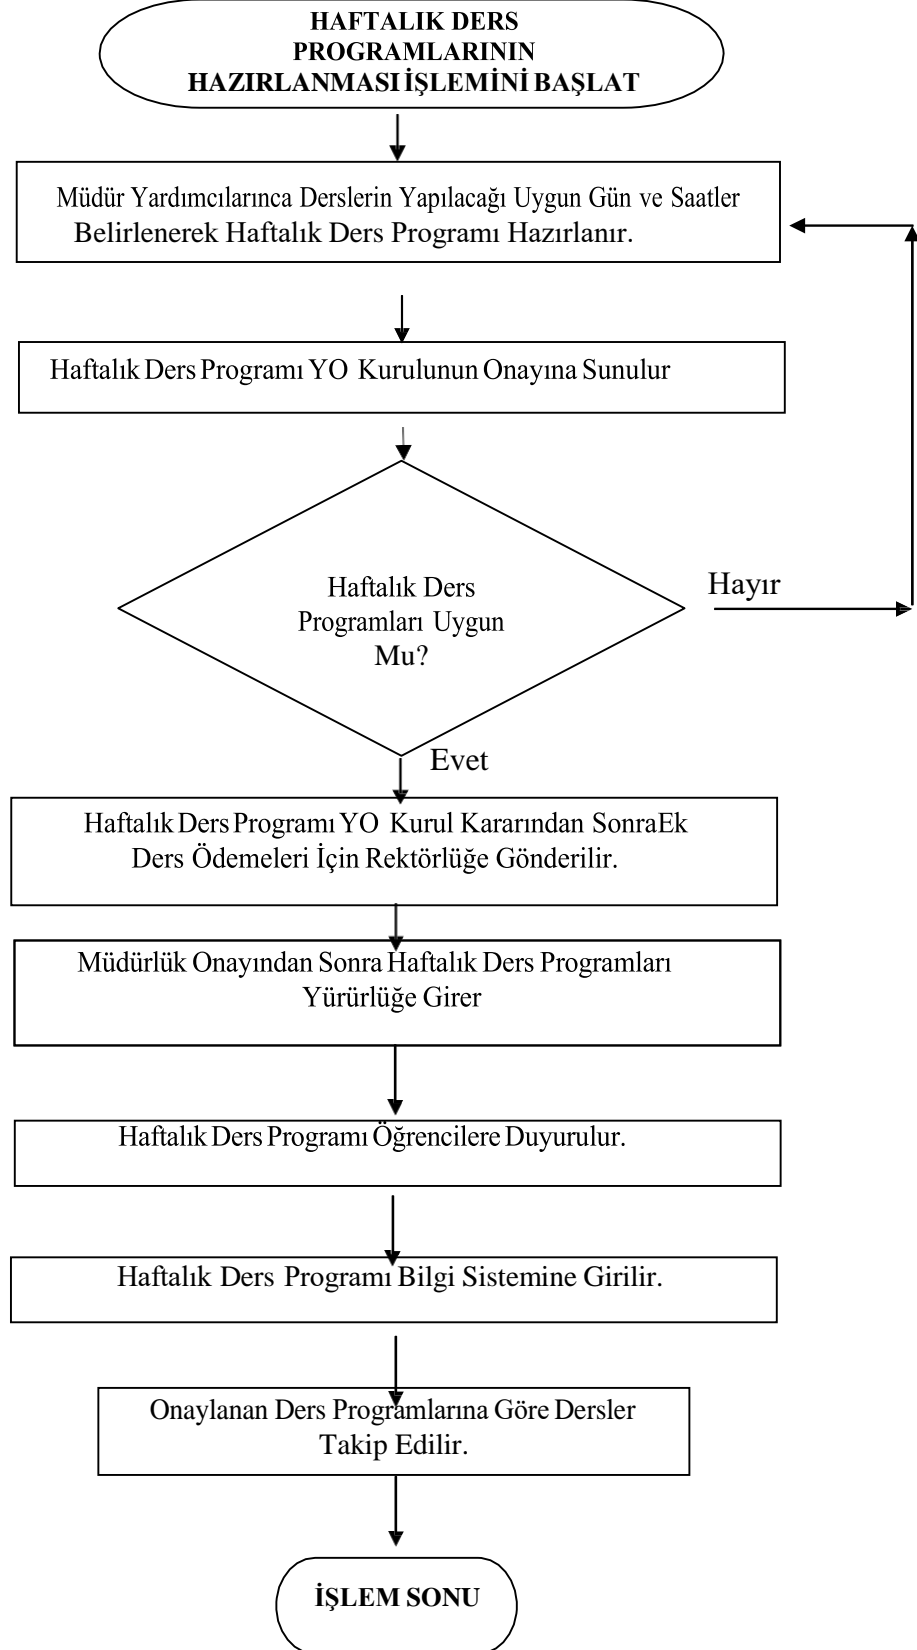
HAFTALIK DERS PROGRAMLARININ HAZIRLANMASI İŞLEMİNİ BAŞLAT

Müdür Yardımcılarınca Derslerin Yapılacağı Uygun Gün ve Saatler Belirlenerek Haftalık Ders Programı Hazırlanır.

Haftalık Ders Programı YO Kurulunun Onayına Sunulur

Haftalık Ders Programları Uygun Mu?

Hayır

Evet

Haftalık Ders Programı YO Kurul Kararından SonraEk Ders Ödemeleri İçin Rektörlüğe Gönderilir.

Müdürlük Onayından Sonra Haftalık Ders Programları Yürürlüğe Girer

Haftalık Ders Programı Öğrencilere Duyurulur.

Haftalık Ders Programı Bilgi Sistemine Girilir.

Onaylanan Ders Programlarına Göre Dersler Takip Edilir.

İŞLEM SONU